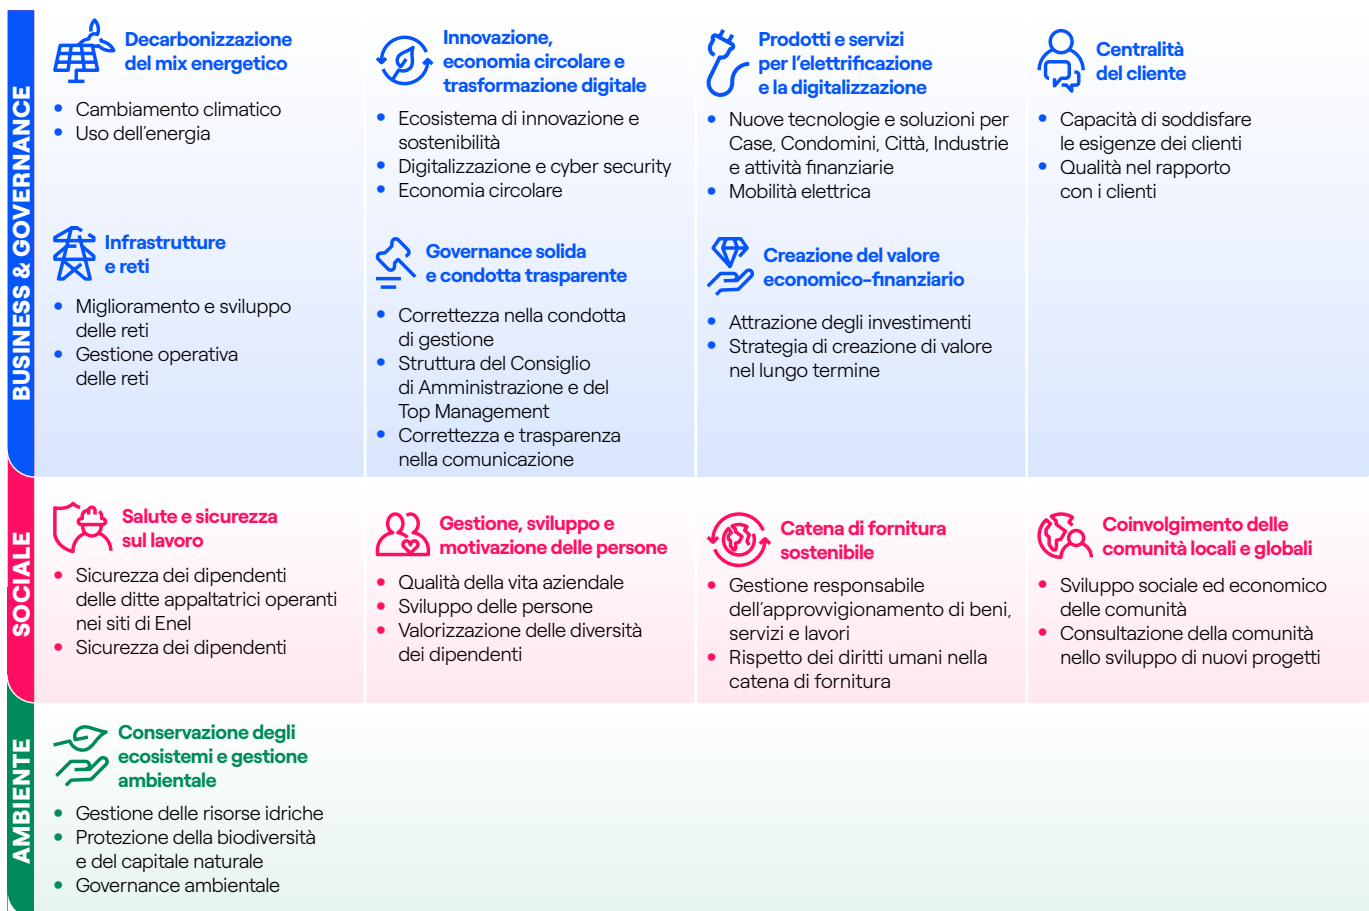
BUSINESS & GOVERNANCE

Decarbonizzazione del mix energetico
- Cambiamento climatico
- Uso dell'energia

Innovazione, economia circolare e trasformazione digitale
- Ecosistema di innovazione e sostenibilità
- Digitalizzazione e cyber security
- Economia circolare

Prodotti e servizi per l'elettrificazione e la digitalizzazione
- Nuove tecnologie e soluzioni per Case, Condomini, Città, Industrie e attività finanziarie
- Mobilità elettrica

Centralità del cliente
- Capacità di soddisfare le esigenze dei clienti
- Qualità nel rapporto con i clienti

Infrastrutture e reti
- Miglioramento e sviluppo delle reti
- Gestione operativa delle reti

Governance solida e condotta trasparente
- Correttezza nella condotta di gestione
- Struttura del Consiglio di Amministrazione e del Top Management
- Correttezza e trasparenza nella comunicazione

Creazione del valore economico-finanziario
- Attrazione degli investimenti
- Strategia di creazione di valore nel lungo termine

SOCIALE

Salute e sicurezza sul lavoro
- Sicurezza dei dipendenti delle ditte appaltatrici operanti nei siti di Enel
- Sicurezza dei dipendenti

Gestione, sviluppo e motivazione delle persone
- Qualità della vita aziendale
- Sviluppo delle persone
- Valorizzazione delle diversità dei dipendenti

Catena di fornitura sostenibile
- Gestione responsabile dell'approvvigionamento di beni, servizi e lavori
- Rispetto dei diritti umani nella catena di fornitura

Coinvolgimento delle comunità locali e globali
- Sviluppo sociale ed economico delle comunità
- Consultazione della comunità nello sviluppo di nuovi progetti

AMBIENTE

Conservazione degli ecosistemi e gestione ambientale
- Gestione delle risorse idriche
- Protezione della biodiversità e del capitale naturale
- Governance ambientale